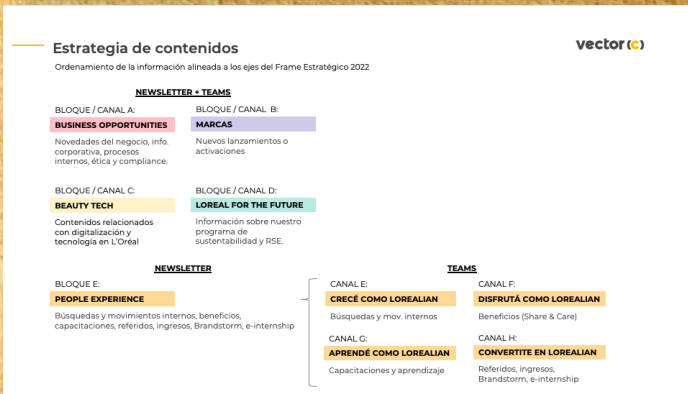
Estrategia de contenidos

vector(c)

Ordenamiento de la información alineada a los ejes del Frame Estratégico 2022

NEWSLETTER + TEAMS

BLOQUE / CANAL A:
BUSINESS OPPORTUNITIES
Novedades del negocio, info. corporativa, procesos internos, ética y compliance.

BLOQUE / CANAL B:
MARCAS
Nuevos lanzamientos o activaciones

BLOQUE / CANAL C:
BEAUTY TECH
Contenidos relacionados con digitalización y tecnología en L'Oréal

BLOQUE / CANAL D:
LOREAL FOR THE FUTURE
Información sobre nuestro programa de sustentabilidad y RSE.

NEWSLETTER

BLOQUE E:
PEOPLE EXPERIENCE
Búsquedas y movimientos internos, beneficios, capacitaciones, referidos, ingresos, Brandstorm, e-internship

TEAMS

CANAL E:
CRECÉ COMO LOREALIAN
Búsquedas y mov. internos

CANAL F:
DISFRUTÁ COMO LOREALIAN
Beneficios (Share & Care)

CANAL G:
APRENDÉ COMO LOREALIAN
Capacitaciones y aprendizaje

CANAL H:
CONVERTITE EN LOREALIAN
Referidos, ingresos, Brandstorm, e-internship